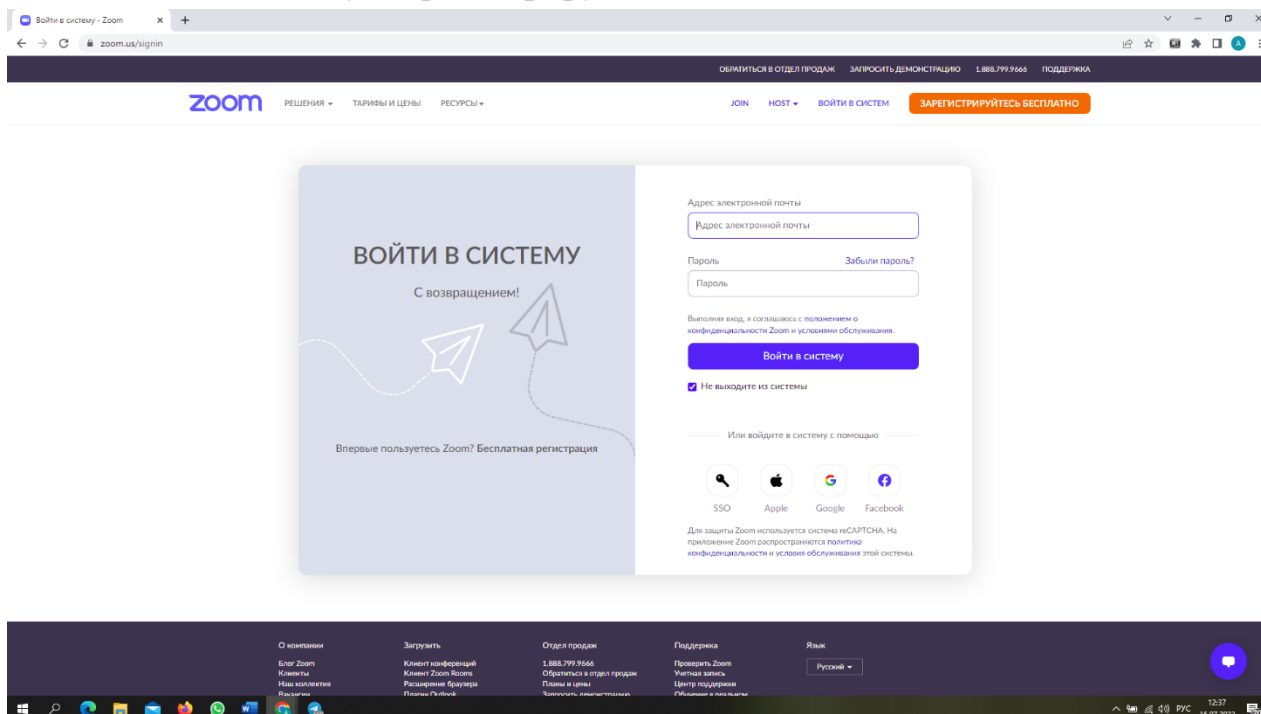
Войти в систему - Zoom
zoom.us/signin

ОБРАТИТЬСЯ В ОТДЕЛ ПРОДАЖ ЗАПРОСИТЬ ДЕМОНСТРАЦИЮ 1.888.799.9666 ПОДДЕРЖКА

zoom РЕШЕНИЯ ТАРИФЫ И ЦЕНЫ РЕСУРСЫ JOIN HOST ВОЙТИ В СИСТЕМ ЗАРЕГИСТРИРУЙТЕСЬ БЕСПЛАТНО

ВОЙТИ В СИСТЕМУ

С возвращением!

Впервые пользуетесь Zoom? Бесплатная регистрация

Адрес электронной почты
Адрес электронной почты

Пароль Забыли пароль?
Пароль

Выполняя вход, я соглашаюсь с положением о конфиденциальности Zoom и условиями обслуживания.

Войти в систему

Не выходите из системы

Или войдите в систему с помощью

SSO Apple Google Facebook

Для защиты Zoom используется система reCAPTCHA. На приложение Zoom распространяются политика конфиденциальности и условия обслуживания этой системы.

О компании
Блог Zoom
Клиенты
Наш коллектив
Вакансии

Загрузить
Клиент конференций
Клиент Zoom Rooms
Расширение браузера
Плагин Outlook

Отдел продаж
1.888.799.9666
Обратиться в отдел продаж
Планы и цены
Запросить демонстрацию

Поддержка
Проверить Zoom
Учетная запись
Центр поддержки
Обучение в реальном

Язык
Русский

РУС 12:37